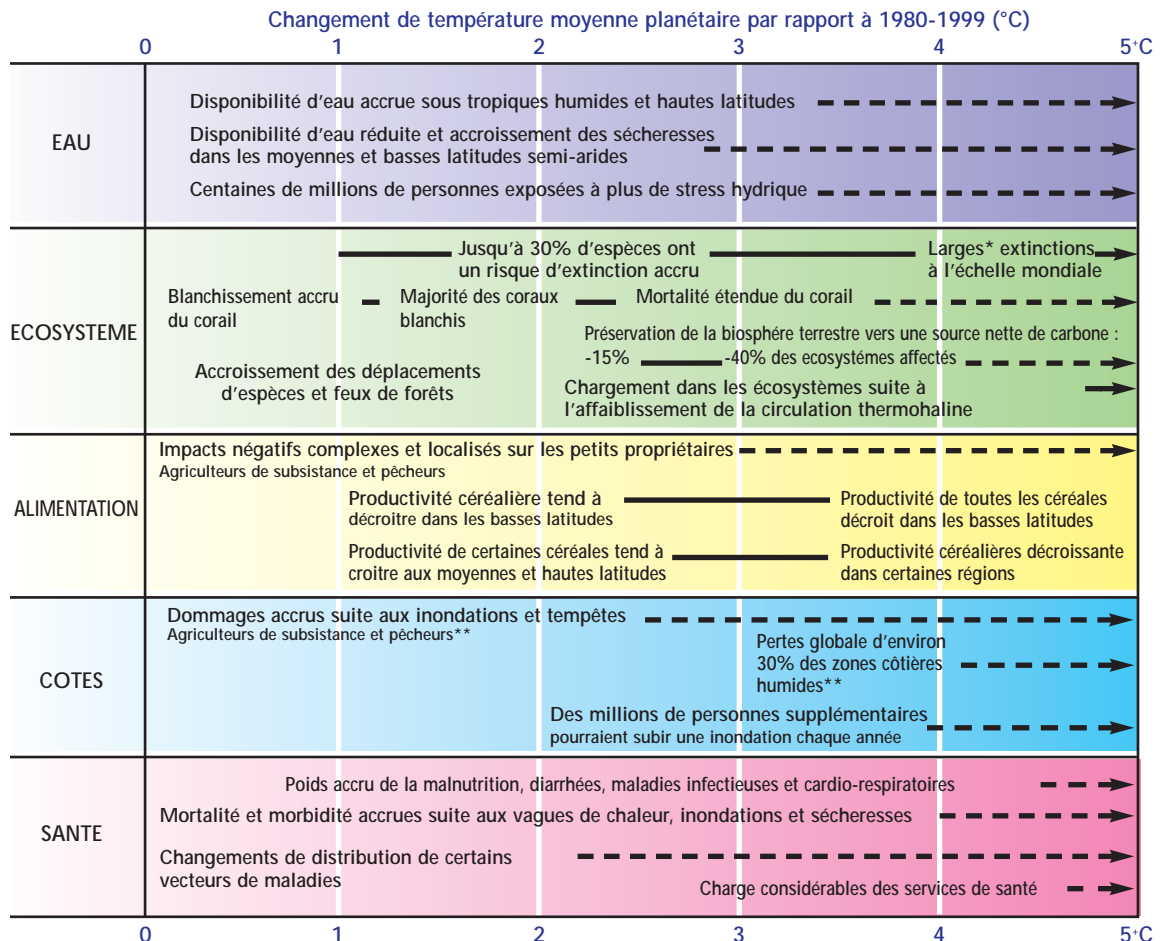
Changement de température moyenne planétaire par rapport à 1980-1999 (°C)

0 1 2 3 4 5°C

EAU

Disponibilité d'eau accrue sous tropiques humides et hautes latitudes

Disponibilité d'eau réduite et accroissement des sécheresses dans les moyennes et basses latitudes semi-arides

Centaines de millions de personnes exposées à plus de stress hydrique

ECOSYSTEME

Jusqu'à 30% d'espèces ont un risque d'extinction accru

Larges* extinctions à l'échelle mondiale

Blanchissement accru du corail

Majorité des coraux blanchis

Mortalité étendue du corail

Préservation de la biosphère terrestre vers une source nette de carbone :
-15% -40% des ecosystémes affectés

Accroissement des déplacements d'espèces et feux de forêts

Chargement dans les écosystèmes suite à l'affaiblissement de la circulation thermohaline

ALIMENTATION

Impacts négatifs complexes et localisés sur les petits propriétaires
Agriculteurs de subsistance et pêcheurs

Productivité céréalière tend à décroitre dans les basses latitudes

Productivité de toutes les céréales décroit dans les basses latitudes

Productivité de certaines céréales tend à croitre aux moyennes et hautes latitudes

Productivité céréalières décroissante dans certaines régions

COTES

Dommages accrus suite aux inondations et tempêtes
Agriculteurs de subsistance et pêcheurs**

Pertes globale d'environ 30% des zones côtières humides**

Des millions de personnes supplémentaires pourraient subir une inondation chaque année

SANTE

Poids accru de la malnutrition, diarrhées, maladies infectieuses et cardio-respiratoires

Mortalité et morbidité accrues suite aux vagues de chaleur, inondations et sécheresses

Changements de distribution de certains vecteurs de maladies

Charge considérables des services de santé

0 1 2 3 4 5°C